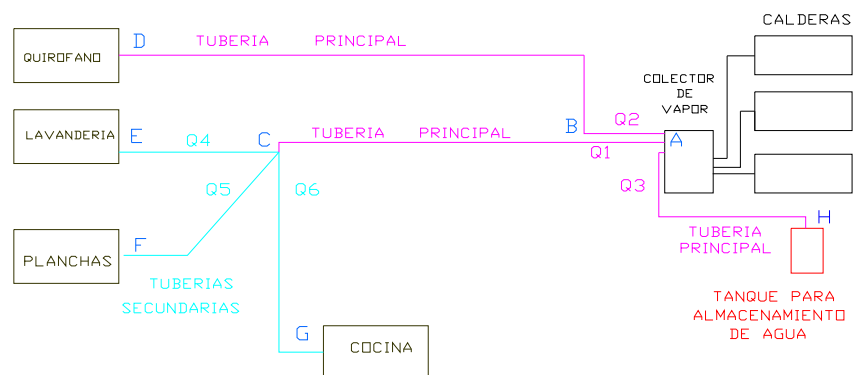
CALDERAS

QUIROFANO

D

TUBERIA PRINCIPAL

COLECTOR DE VAPOR

LAVANDERIA

E

Q4

C

TUBERIA PRINCIPAL

B

Q2

A

Q1

Q5

Q6

Q3

TUBERIA PRINCIPAL

H

PLANCHAS

F

TUBERIAS SECUNDARIAS

TANQUE PARA ALMACENAMIENTO DE AGUA

G

COCINA